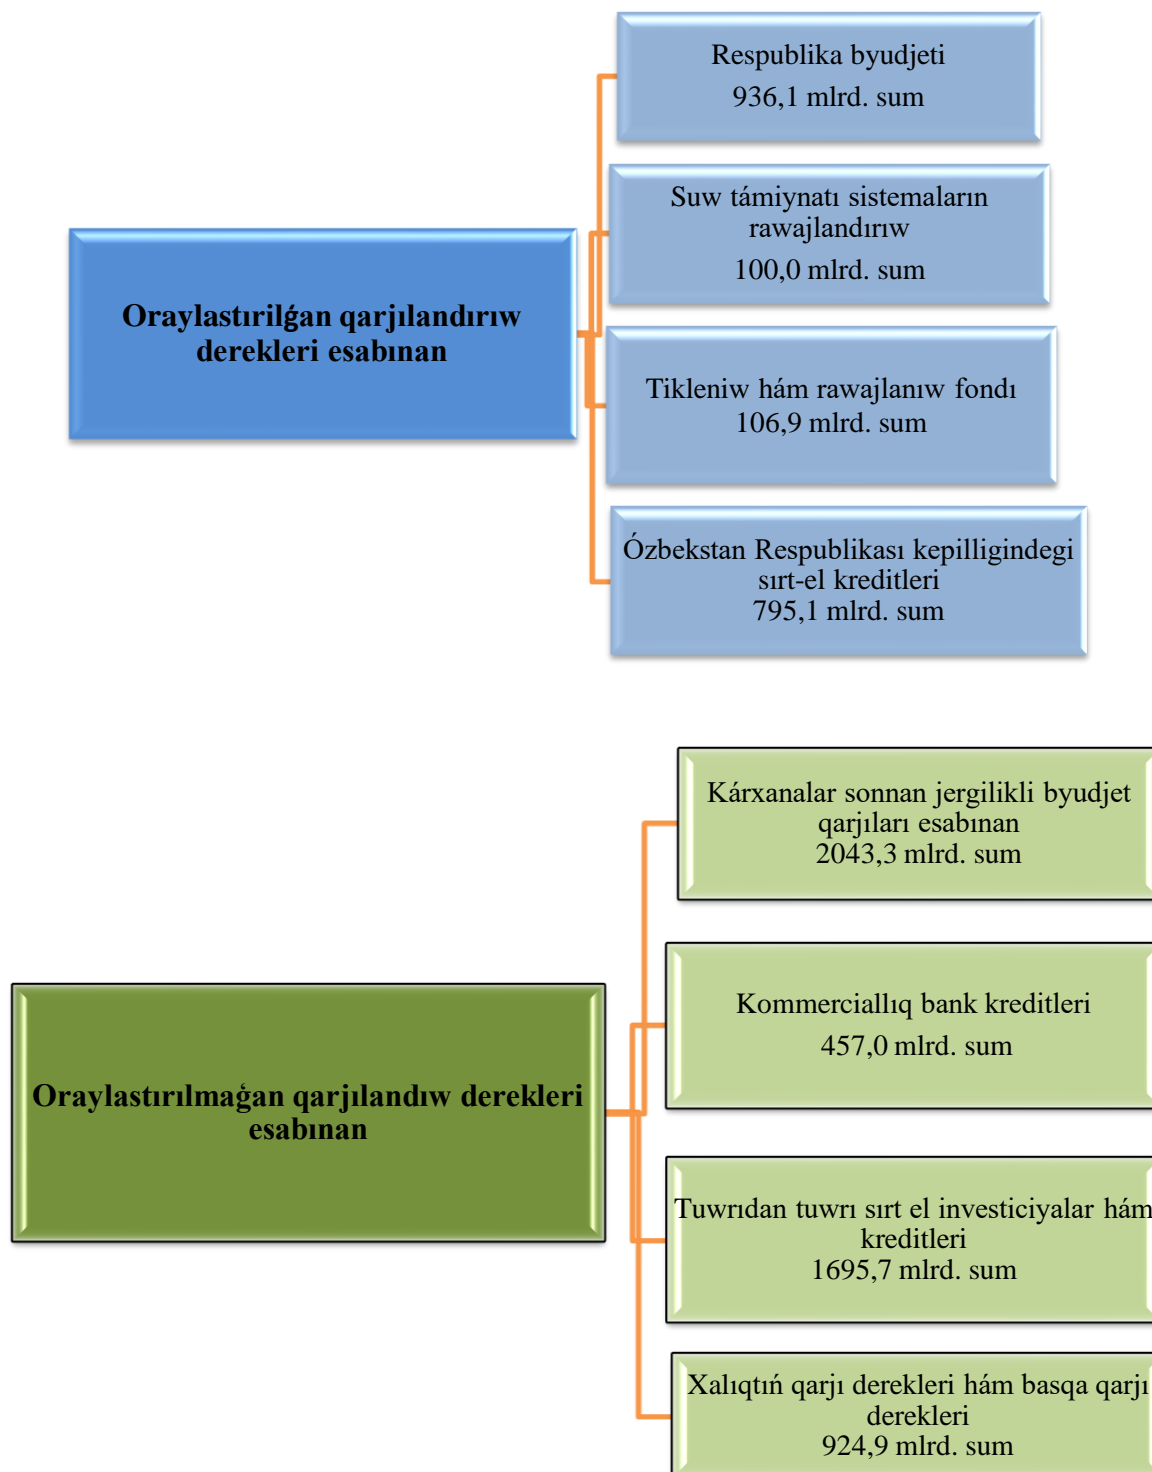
Oraylastırilǵan qarjılandırıw derekleri esabınan

Respublika byudjeti
936,1 mlrd. sum

Suw támiynatı sistemaların rawajlandırıw
100,0 mlrd. sum

Tikleniw hám rawajlanıw fondı
106,9 mlrd. sum

Ózbekstan Respublikası kepilligindegi sırt-el kreditleri
795,1 mlrd. sum

Oraylastırılmaǵan qarjılandıw derekleri esabınan

Kárxanalar sonnan jergilikli byudjet qarjıları esabınan
2043,3 mlrd. sum

Kommerciallıq bank kreditleri
457,0 mlrd. sum

Tuwrıdan tuwrı sırt el investiciyalar hám kreditleri
1695,7 mlrd. sum

Xalıqtıń qarjı derekleri hám basqa qarjı derekleri
924,9 mlrd. sum